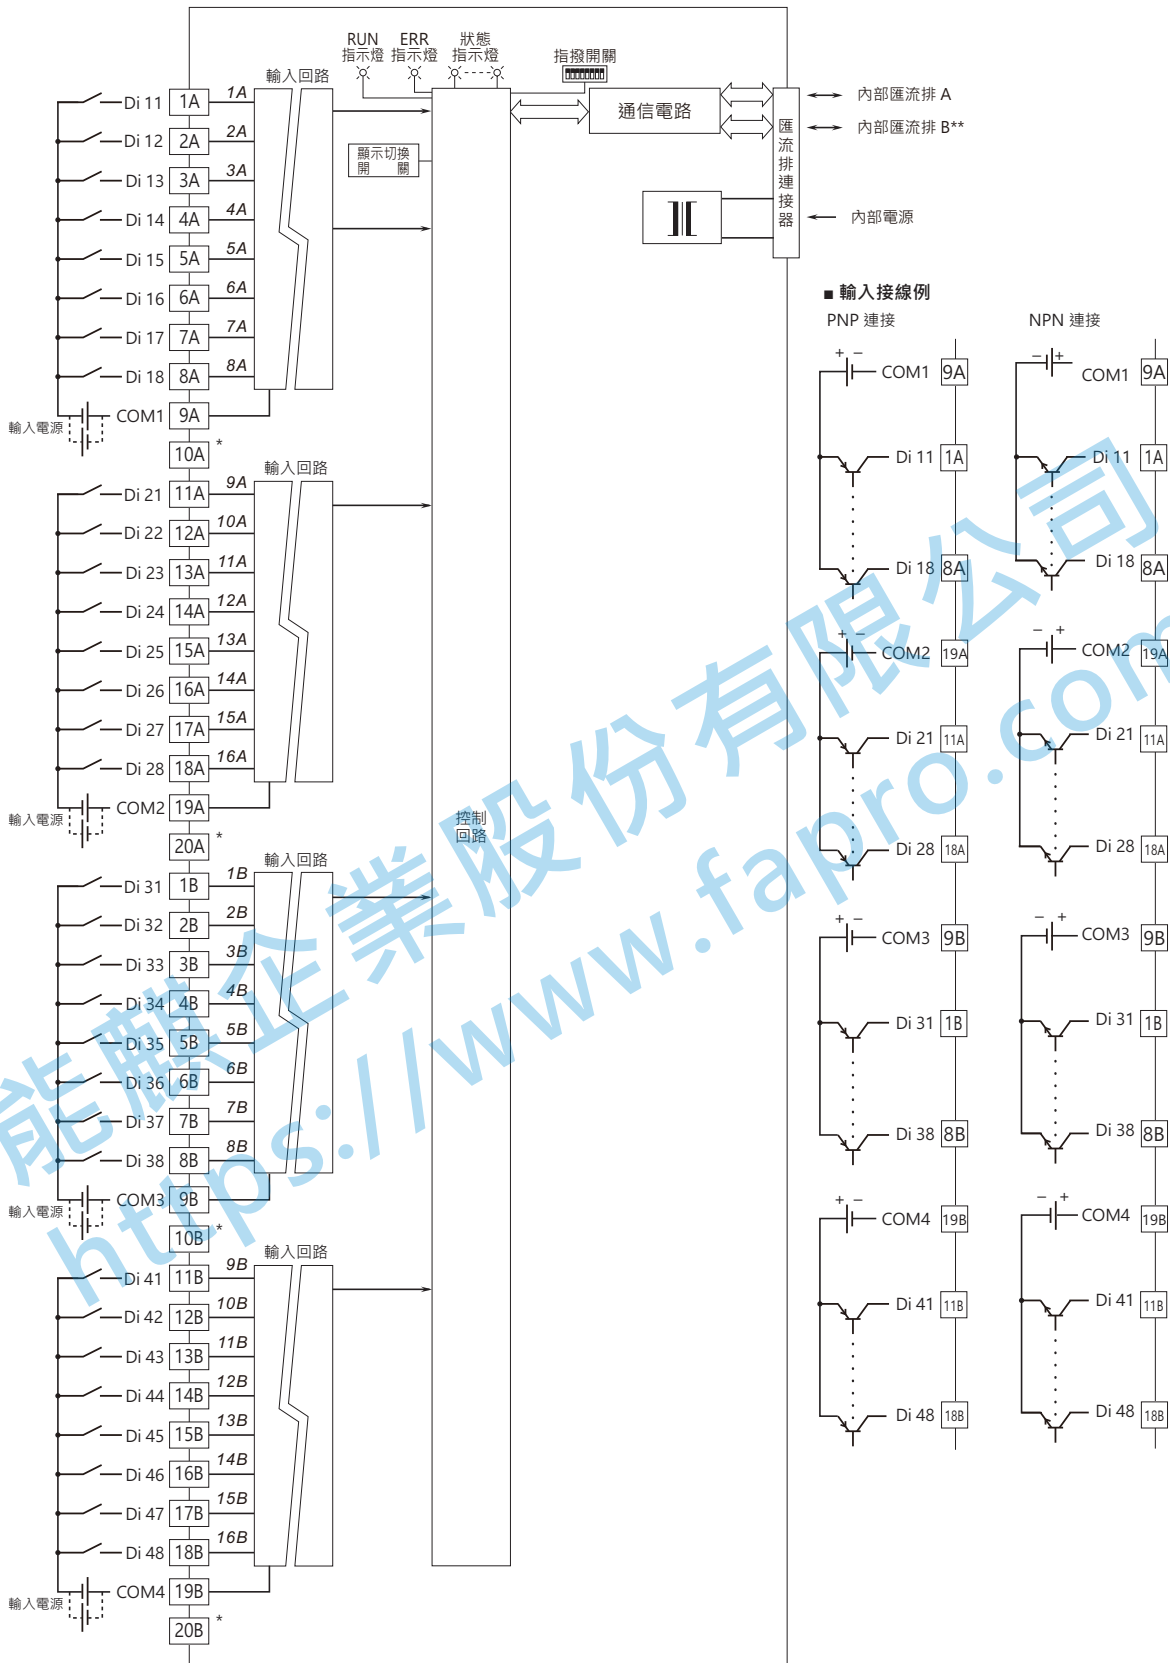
RUN 指示燈 ERR 指示燈 狀態 指示燈

指撥開關

通信電路

匯流排連接器

內部匯流排 A
內部匯流排 B**
內部電源

顯示切換開關

輸入回路

Di 11 1A 1A
Di 12 2A 2A
Di 13 3A 3A
Di 14 4A 4A
Di 15 5A 5A
Di 16 6A 6A
Di 17 7A 7A
Di 18 8A 8A
輸入電源 COM1 9A
10A *

輸入回路
Di 21 11A 9A
Di 22 12A 10A
Di 23 13A 11A
Di 24 14A 12A
Di 25 15A 13A
Di 26 16A 14A
Di 27 17A 15A
Di 28 18A 16A
輸入電源 COM2 19A
20A *

控制回路

輸入回路
Di 31 1B 1B
Di 32 2B 2B
Di 33 3B 3B
Di 34 4B 4B
Di 35 5B 5B
Di 36 6B 6B
Di 37 7B 7B
Di 38 8B 8B
輸入電源 COM3 9B
10B *

輸入回路
Di 41 11B 9B
Di 42 12B 10B
Di 43 13B 11B
Di 44 14B 12B
Di 45 15B 13B
Di 46 16B 14B
Di 47 17B 15B
Di 48 18B 16B
輸入電源 COM4 19B
20B *

■ 輸入接線例
PNP 連接
+ − COM1 9A
Di 11 1A
Di 18 8A
+ − COM2 19A
Di 21 11A
Di 28 18A
+ − COM3 9B
Di 31 1B
Di 38 8B
+ − COM4 19B
Di 41 11B
Di 48 18B

NPN 連接
− + COM1 9A
Di 11 1A
Di 18 8A
− + COM2 19A
Di 21 11A
Di 28 18A
− + COM3 9B
Di 31 1B
Di 38 8B
− + COM4 19B
Di 41 11B
Di 48 18B

能麒企業股份有限公司
https://www.fapro.com